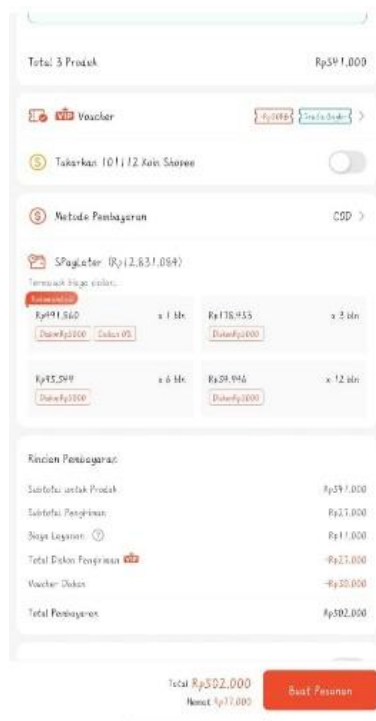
Total 3 Produk Rp541.000

Voucher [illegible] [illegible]

Tukarkan 101.12 Koin Shopee

Metode Pembayaran COD

SPayLater (Rp12.631.084)

Termasuk biaya cicilan

Rekomendasi

Rp491.560 x 1 bln
Diskon Rp3000 Cicilan 0%

Rp176.935 x 3 bln
Diskon Rp3000

Rp95.549 x 6 bln
Diskon Rp3000

Rp59.946 x 12 bln
Diskon Rp3000

Rincian Pembayaran

Subtotal untuk Produk Rp541.000
Subtotal Pengiriman Rp23.000
Biaya Layanan Rp11.000
Total Diskon Pengiriman -Rp23.000
Voucher Diskon -Rp30.000
Total Pembayaran Rp502.000

Total Rp502.000
Hemat Rp77.000

Buat Pesanan